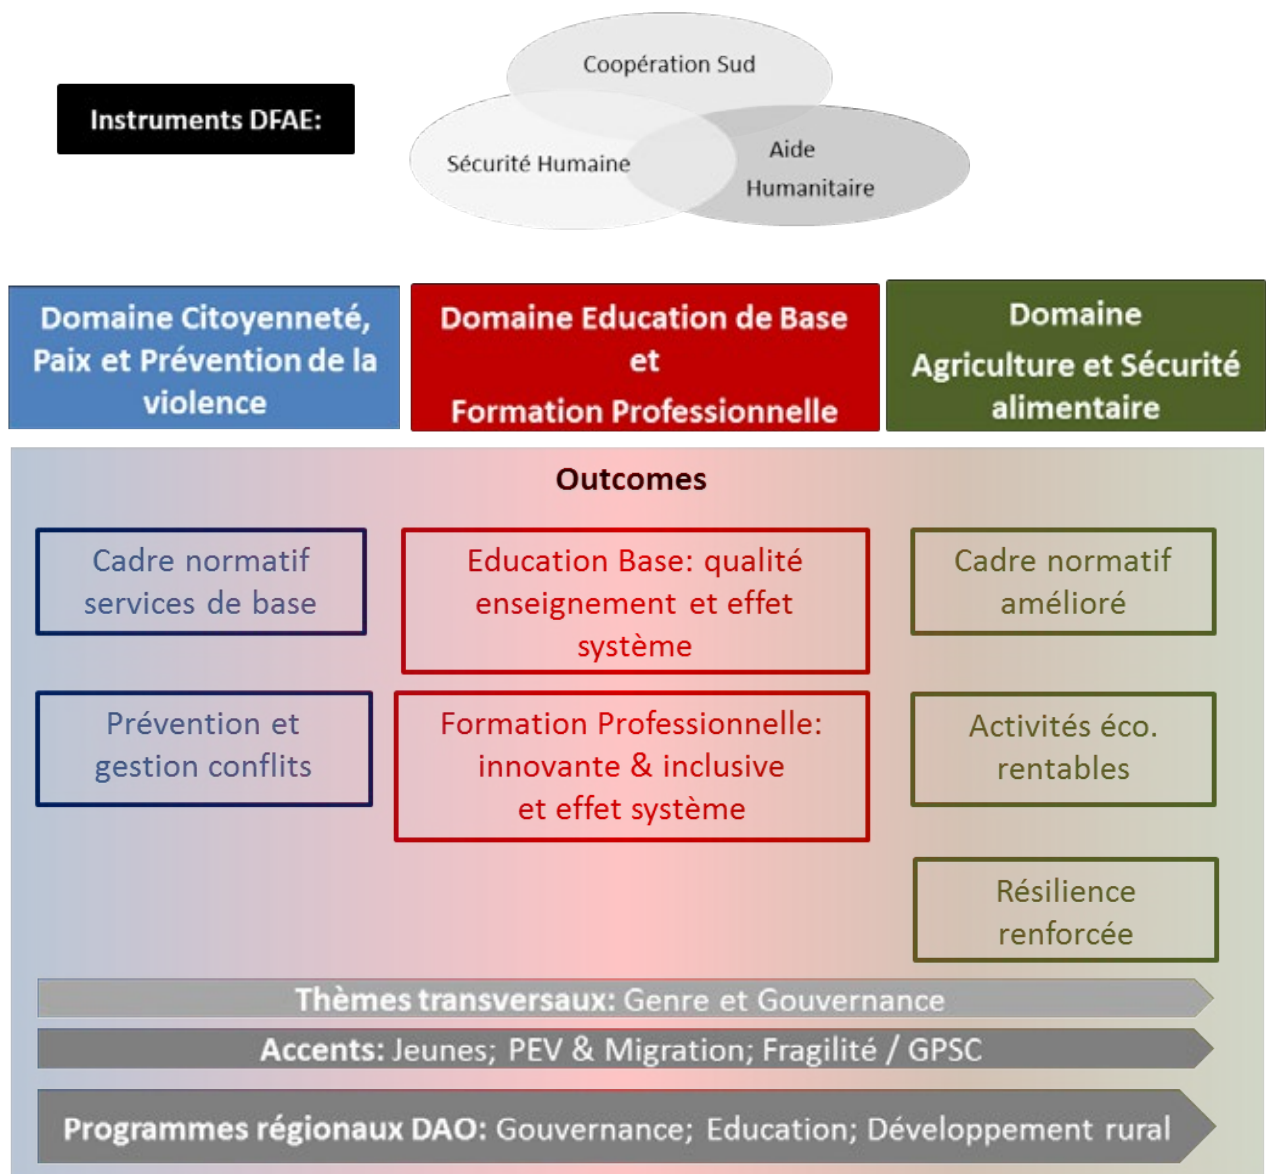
Instruments DFAE:

Coopération Sud

Sécurité Humaine

Aide Humanitaire

Domaine Citoyenneté, Paix et Prévention de la violence

Domaine Education de Base et Formation Professionnelle

Domaine Agriculture et Sécurité alimentaire

Outcomes

Cadre normatif services de base

Education Base: qualité enseignement et effet système

Cadre normatif amélioré

Prévention et gestion conflits

Formation Professionnelle: innovante & inclusive et effet système

Activités éco. rentables

Résilience renforcée

Thèmes transversaux: Genre et Gouvernance

Accents: Jeunes; PEV & Migration; Fragilité / GPSC

Programmes régionaux DAO: Gouvernance; Education; Développement rural